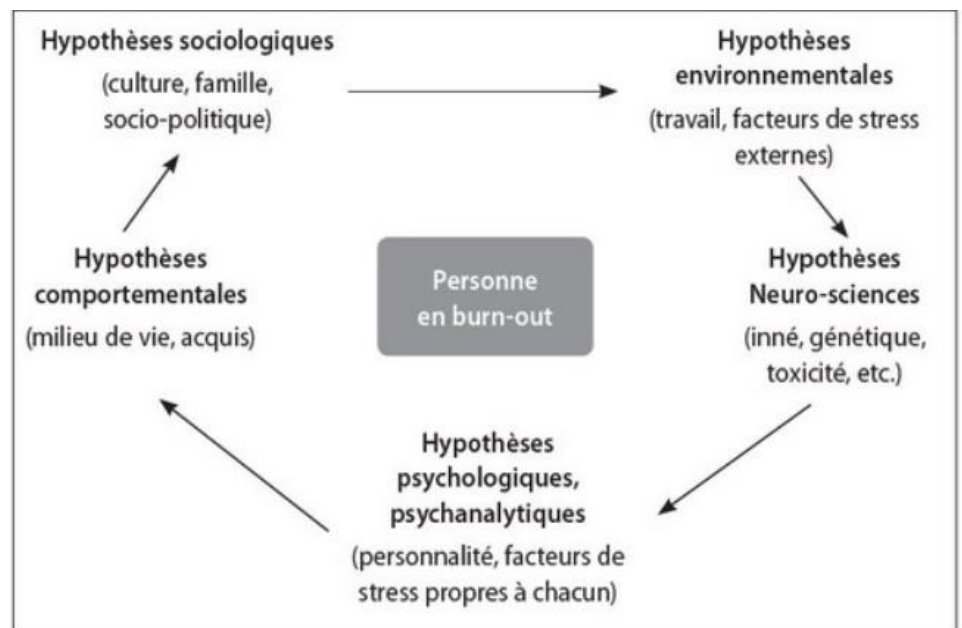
Hypothèses sociologiques
(culture, famille, socio-politique)

Hypothèses environnementales
(travail, facteurs de stress externes)

Hypothèses comportementales
(milieu de vie, acquis)

Personne en burn-out

Hypothèses Neuro-sciences
(inné, génétique, toxicité, etc.)

Hypothèses psychologiques, psychanalytiques
(personnalité, facteurs de stress propres à chacun)